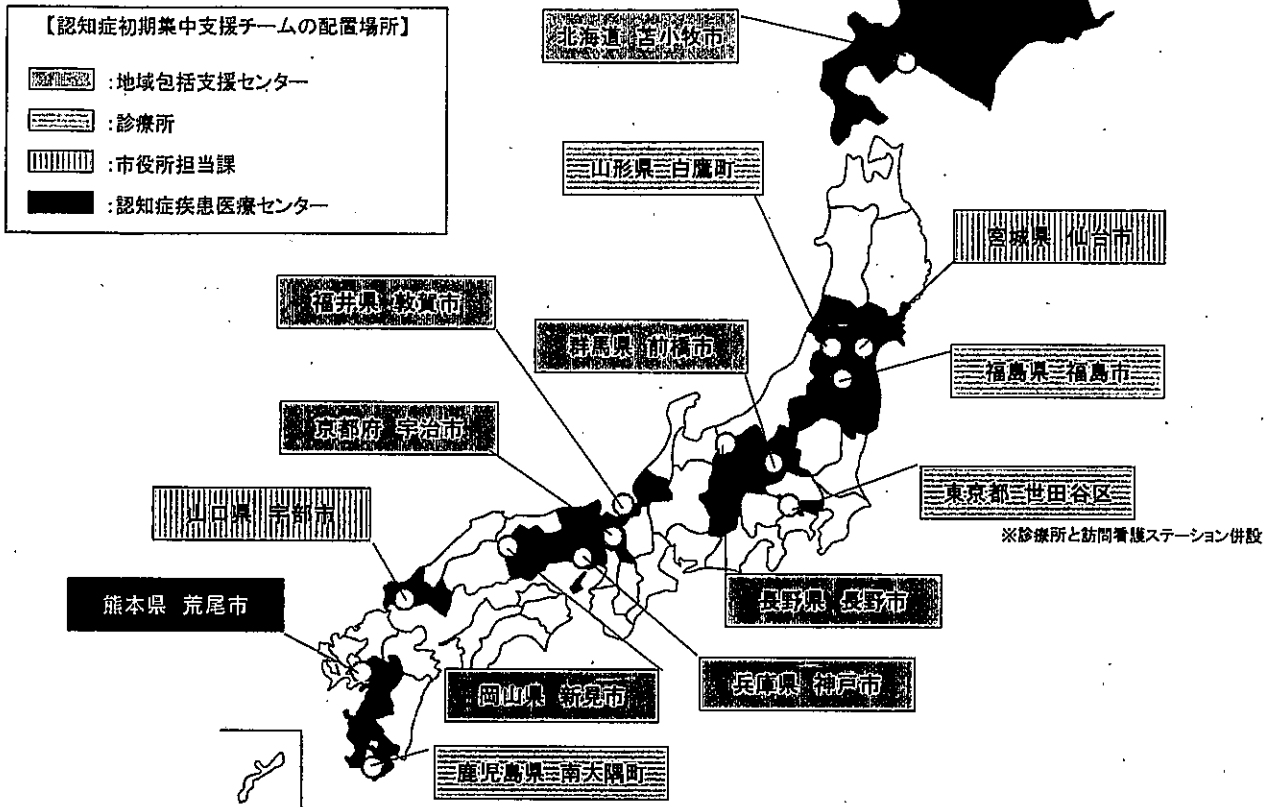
【認知症初期集中支援チームの配置場所】

:地域包括支援センター
:診療所
:市役所担当課
:認知症疾患医療センター

北海道 苫小牧市

山形県 白鷹町

宮城県 仙台市

福井県 敦賀市

群馬県 前橋市

福島県 福島市

京都府 宇治市

東京都 世田谷区

※診療所と訪問看護ステーション併設

山口県 宇部市

長野県 長野市

熊本県 荒尾市

兵庫県 神戸市

岡山県 新見市

鹿児島県 南大隅町